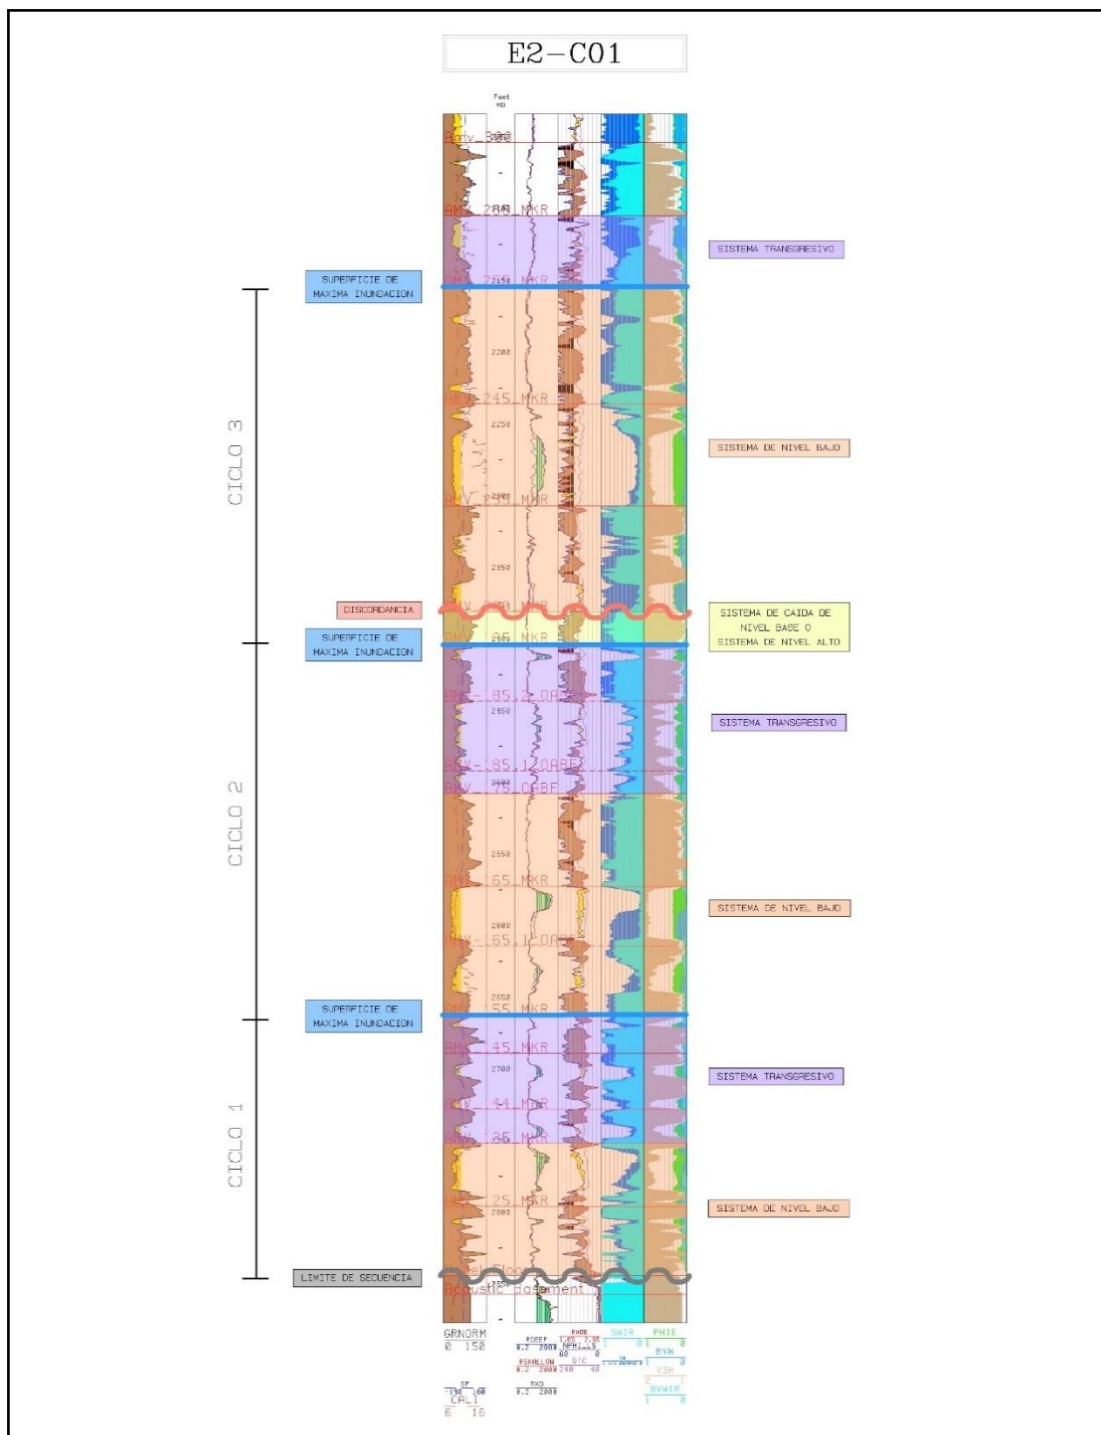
E2-C01

Feet
MD

2100 MKR

SISTEMA TRANSGRESIVO

SUPERFICIE DE MAXIMA INUNDACION

250 MKR

2200

245 MKR

2250

SISTEMA DE NIVEL BAJO

CICLO 3

235 MKR

2350

DISCORDANCIA

SISTEMA DE CAIDA DE NIVEL BASE O SISTEMA DE NIVEL ALTO

SUPERFICIE DE MAXIMA INUNDACION

86 MKR

85.2 OABE

2450

SISTEMA TRANSGRESIVO

85.1 OABE

75 OABE

CICLO 2

2550

65 MKR

SISTEMA DE NIVEL BAJO

2600

65.1 OABE

2650

SUPERFICIE DE MAXIMA INUNDACION

55 MKR

45 MKR

2700

SISTEMA TRANSGRESIVO

44 MKR

CICLO 1

35 MKR

25 MKR

2800

SISTEMA DE NIVEL BAJO

LIMITE DE SECUENCIA

Acoustic Basement

GRNORM
0 150

SP
-150 60
CALI
6 16

RDEEP
0.2 2000
RSHALLOW
0.2 2000
RXO
0.2 2000

RHOB
1.65 2.65
NPHI.LS
60 0
DTC
240 40

SWIR
1 0

PHIE
1 0
BVW
1 0
VSH
0 1
BVWIR
1 0